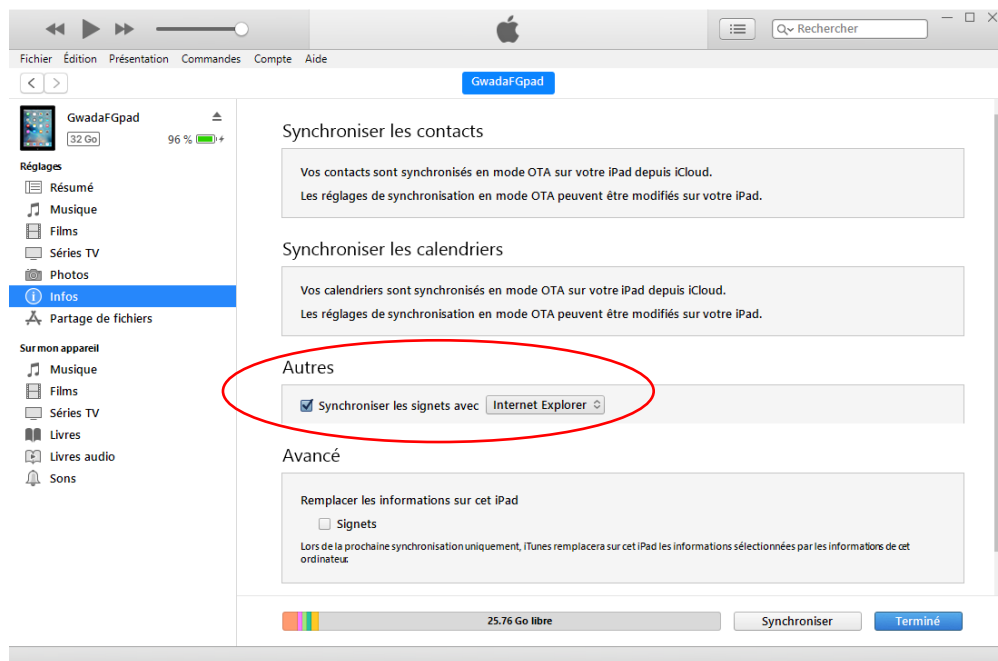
Rechercher

Fichier Édition Présentation Commandes Compte Aide

GwadaFGpad

GwadaFGpad
32 Go
96 %

Réglages
Résumé
Musique
Films
Séries TV
Photos
Infos
Partage de fichiers

Sur mon appareil
Musique
Films
Séries TV
Livres
Livres audio
Sons

Synchroniser les contacts

Vos contacts sont synchronisés en mode OTA sur votre iPad depuis iCloud.

Les réglages de synchronisation en mode OTA peuvent être modifiés sur votre iPad.

Synchroniser les calendriers

Vos calendriers sont synchronisés en mode OTA sur votre iPad depuis iCloud.

Les réglages de synchronisation en mode OTA peuvent être modifiés sur votre iPad.

Autres

Synchroniser les signets avec Internet Explorer

Avancé

Remplacer les informations sur cet iPad

Signets

Lors de la prochaine synchronisation uniquement, iTunes remplacera sur cet iPad les informations sélectionnées par les informations de cet ordinateur.

25.76 Go libre

Synchroniser

Terminé